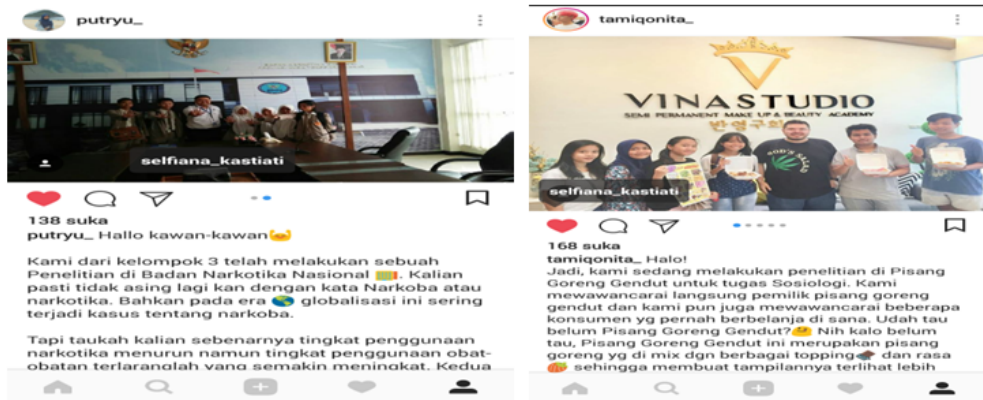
putryu_

selfiana_kastiati

138 suka
putryu_ Hallo kawan-kawan

Kami dari kelompok 3 telah melakukan sebuah Penelitian di Badan Narkotika Nasional. Kalian pasti tidak asing lagi kan dengan kata Narkoba atau narkotika. Bahkan pada era globalisasi ini sering terjadi kasus tentang narkoba.

Tapi taukah kalian sebenarnya tingkat penggunaan narkotika menurun namun tingkat penggunaan obat-obatan terlaranglah yang semakin meningkat. Kedua

tamiqonita_

VINASTUDIO
SEMI PERMANENT MAKE UP & BEAUTY ACADEMY
반영구화장

selfiana_kastiati

168 suka
tamiqonita_ Halo!
Jadi, kami sedang melakukan penelitian di Pisang Goreng Gendut untuk tugas Sosiologi. Kami mewawancarai langsung pemilik pisang goreng gendut dan kami pun juga mewawancarai beberapa konsumen yg pernah berbelanja di sana. Udah tau belum Pisang Goreng Gendut? Nih kalo belum tau, Pisang Goreng Gendut ini merupakan pisang goreng yg di mix dgn berbagai topping dan rasa sehingga membuat tampilannya terlihat lebih